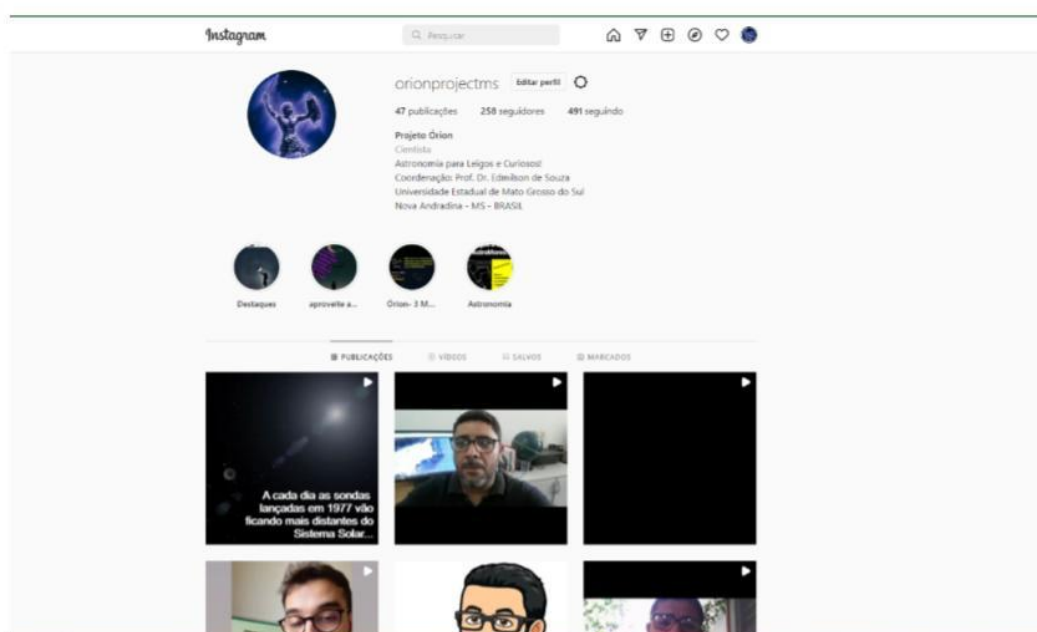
Instagram

Pesquisar

orionprojectms Editar perfil

47 publicações 258 seguidores 491 seguindo

Projeto Órion
Cientista
Astronomia para Leigos e Curiosos!
Coordenação: Prof. Dr. Edmilson de Souza
Universidade Estadual de Mato Grosso do Sul
Nova Andradina - MS - BRASIL

Destaques aproveite a... Órion- 3 M... Astronomia

PUBLICAÇÕES VÍDEOS SALVOS MARCADOS

A cada dia as sondas lançadas em 1977 vão ficando mais distantes do Sistema Solar...